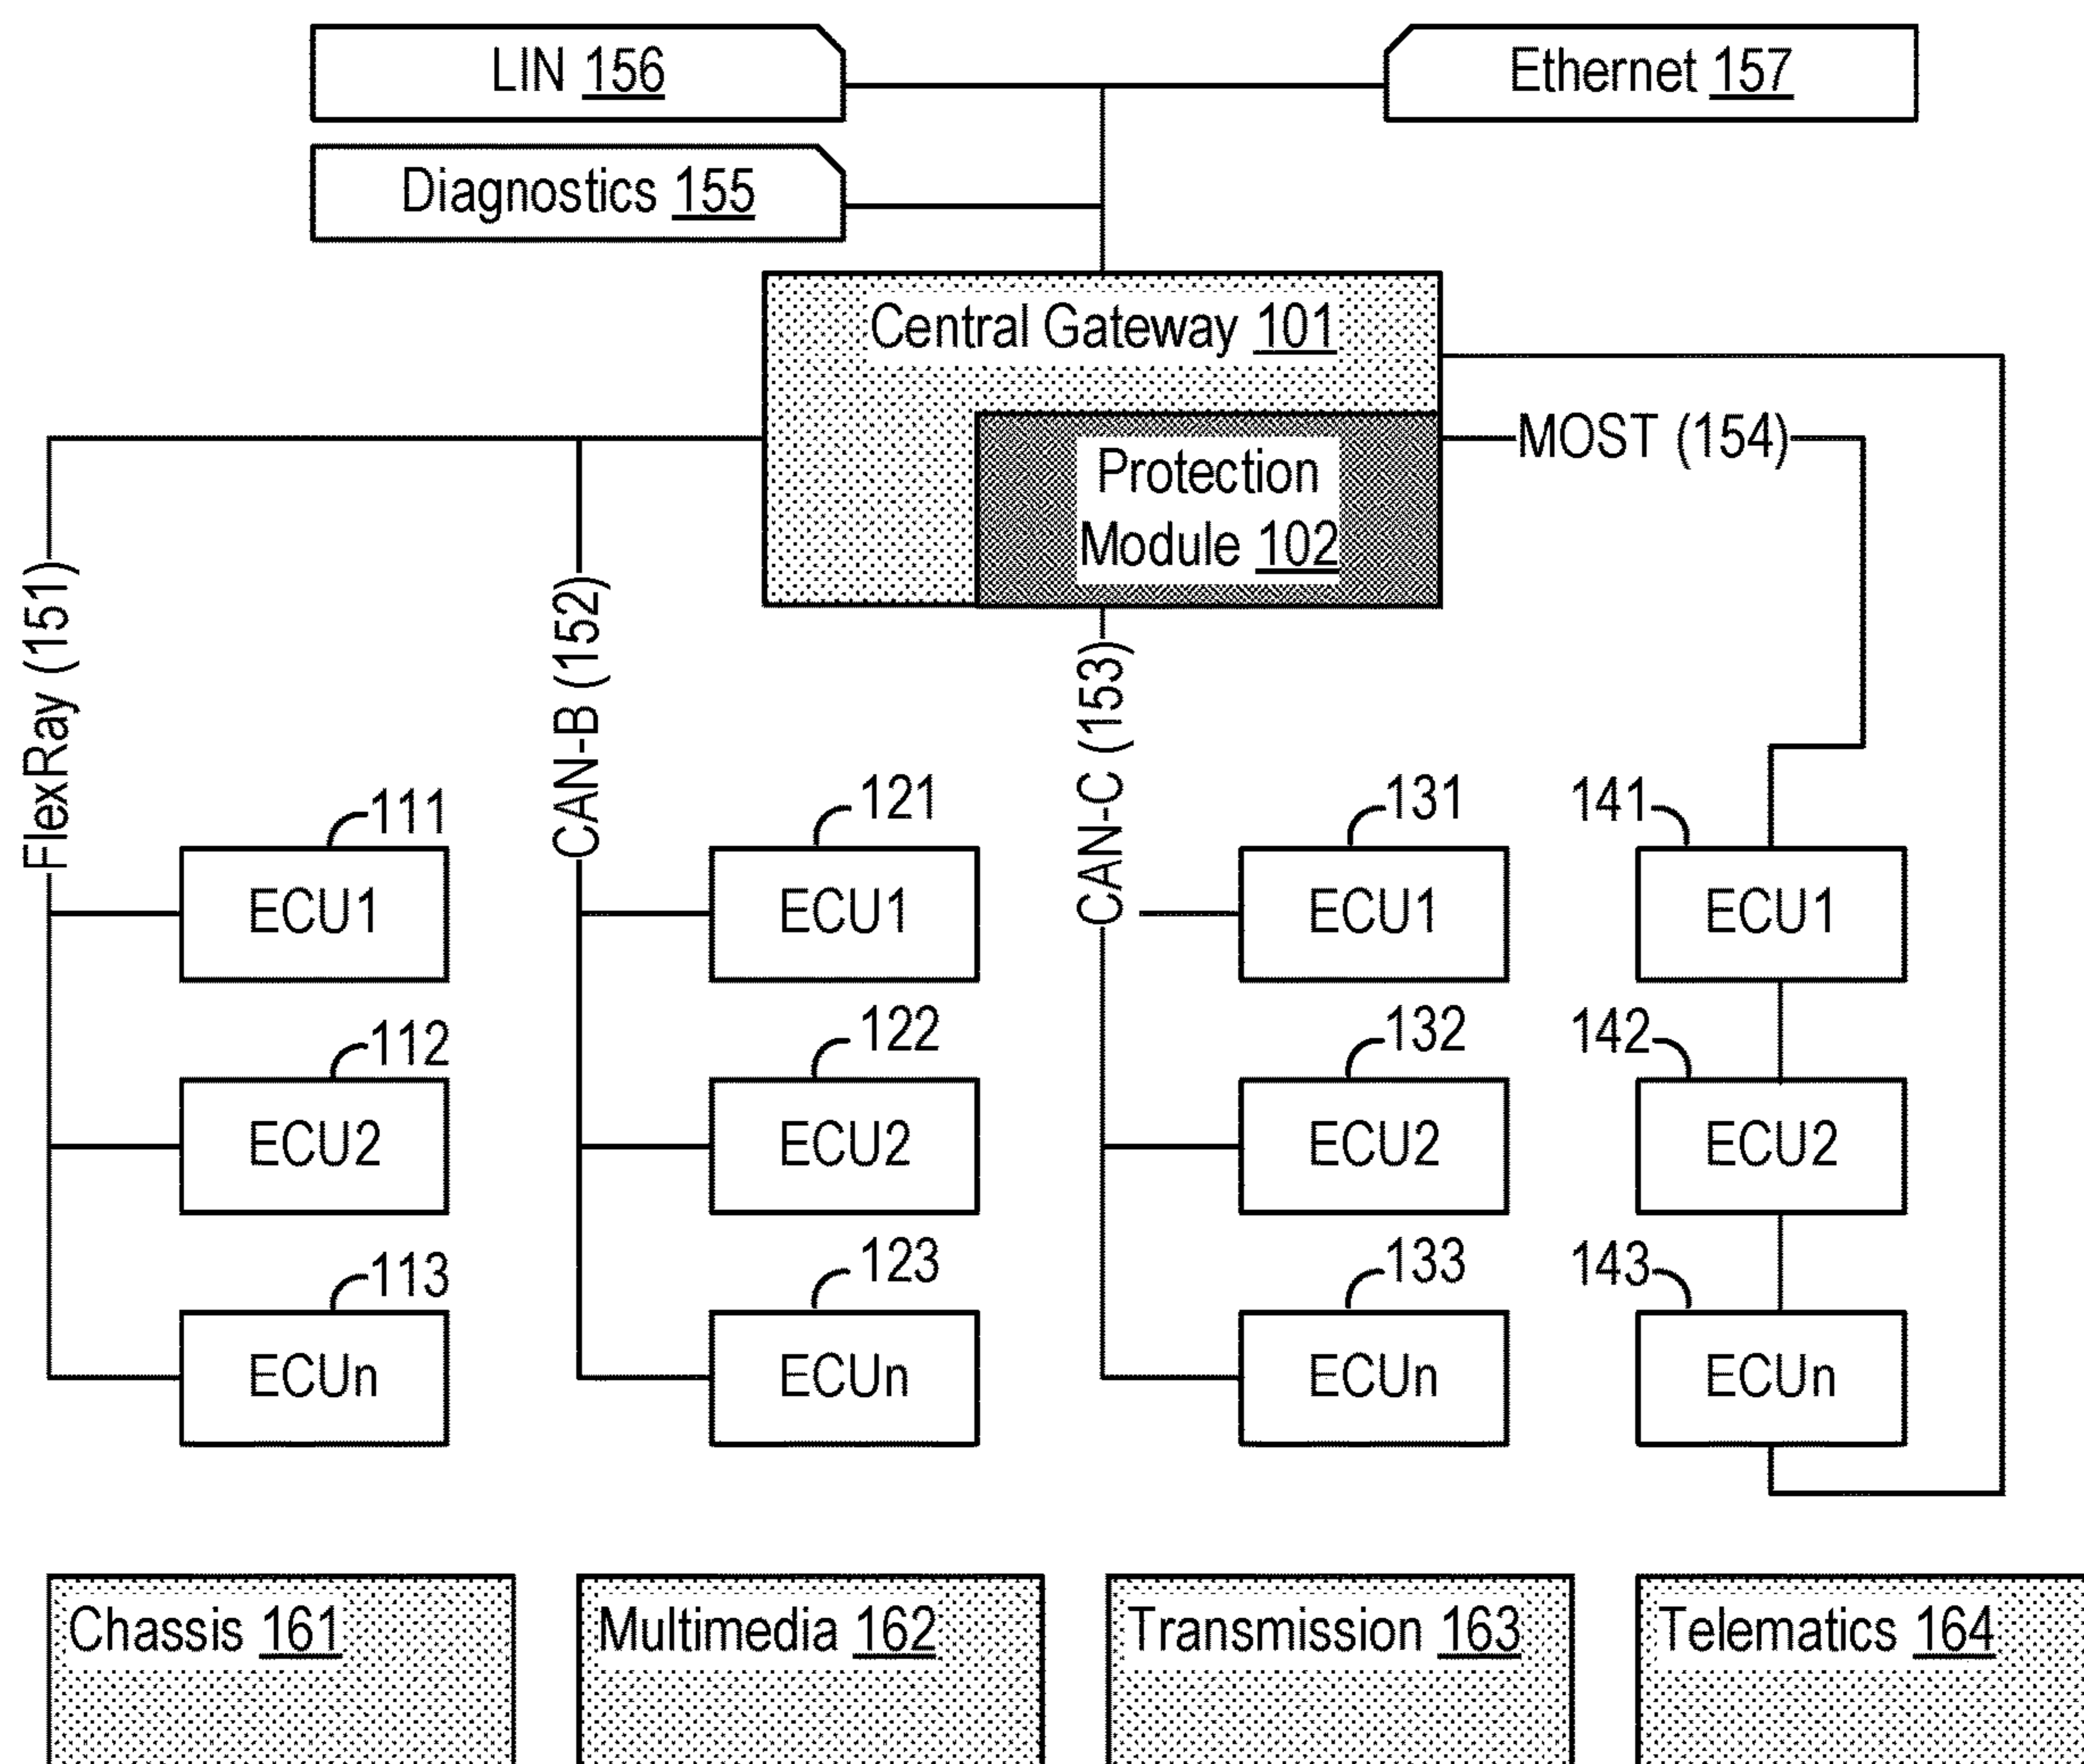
LIN 156

Ethernet 157

Diagnostics 155

Central Gateway 101

Protection Module 102

MOST (154)

FlexRay (151)

CAN-B (152)

CAN-C (153)

111
ECU1

112
ECU2

113
ECUn

121
ECU1

122
ECU2

123
ECUn

131
ECU1

132
ECU2

133
ECUn

141
ECU1

142
ECU2

143
ECUn

Chassis 161

Multimedia 162

Transmission 163

Telematics 164